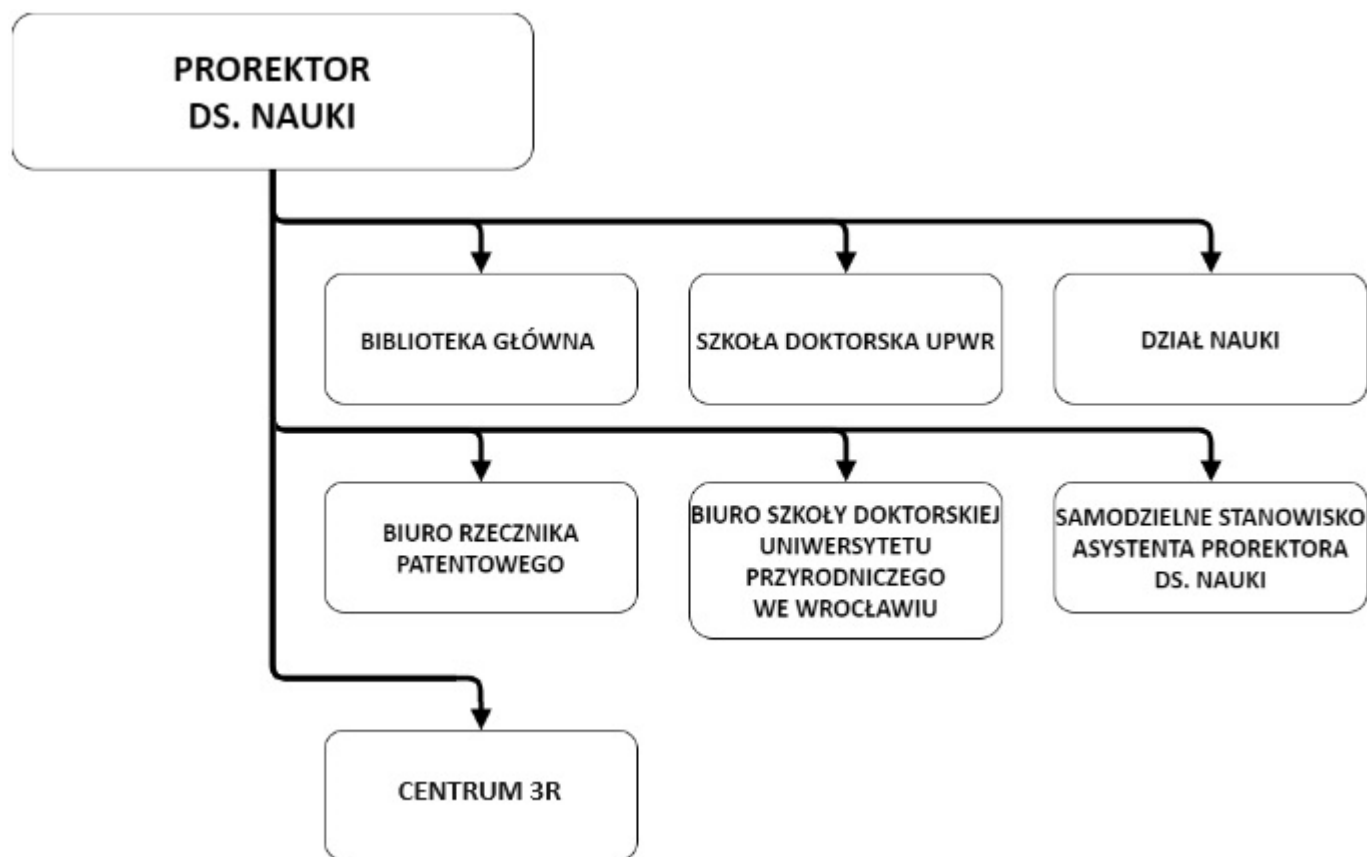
PROREKTOR
DS. NAUKI

BIBLIOTEKA GŁÓWNA

SZKOŁA DOKTORSKA UPWR

DZIAŁ NAUKI

BIURO RZECZNIKA PATENTOWEGO

BIURO SZKOŁY DOKTORSKIEJ UNIWERSYTETU PRZYRODNICZEGO WE WROCŁAWIU

SAMODZIELNE STANOWISKO ASYSTENTA PROREKTORA DS. NAUKI

CENTRUM 3R